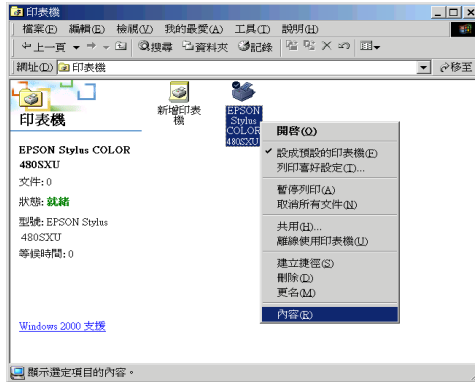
印表機

檔案(F) 編輯(E) 檢視(V) 我的最愛(A) 工具(T) 說明(H)

上一頁 搜尋 資料夾 記錄

網址(D) 印表機 移至

印表機

新增印表機

EPSON Stylus COLOR 480SXU

EPSON Stylus COLOR 480SXU

文件：0

狀態：就緒

型號：EPSON Stylus 480SXU

等候時間：0

Windows 2000 支援

開啟(O)

設成預設的印表機(F)

列印喜好設定(I)...

暫停列印(A)

取消所有文件(N)

共用(H)...

離線使用印表機(U)

建立捷徑(S)

刪除(D)

更名(M)

內容(R)

顯示選定項目的內容。